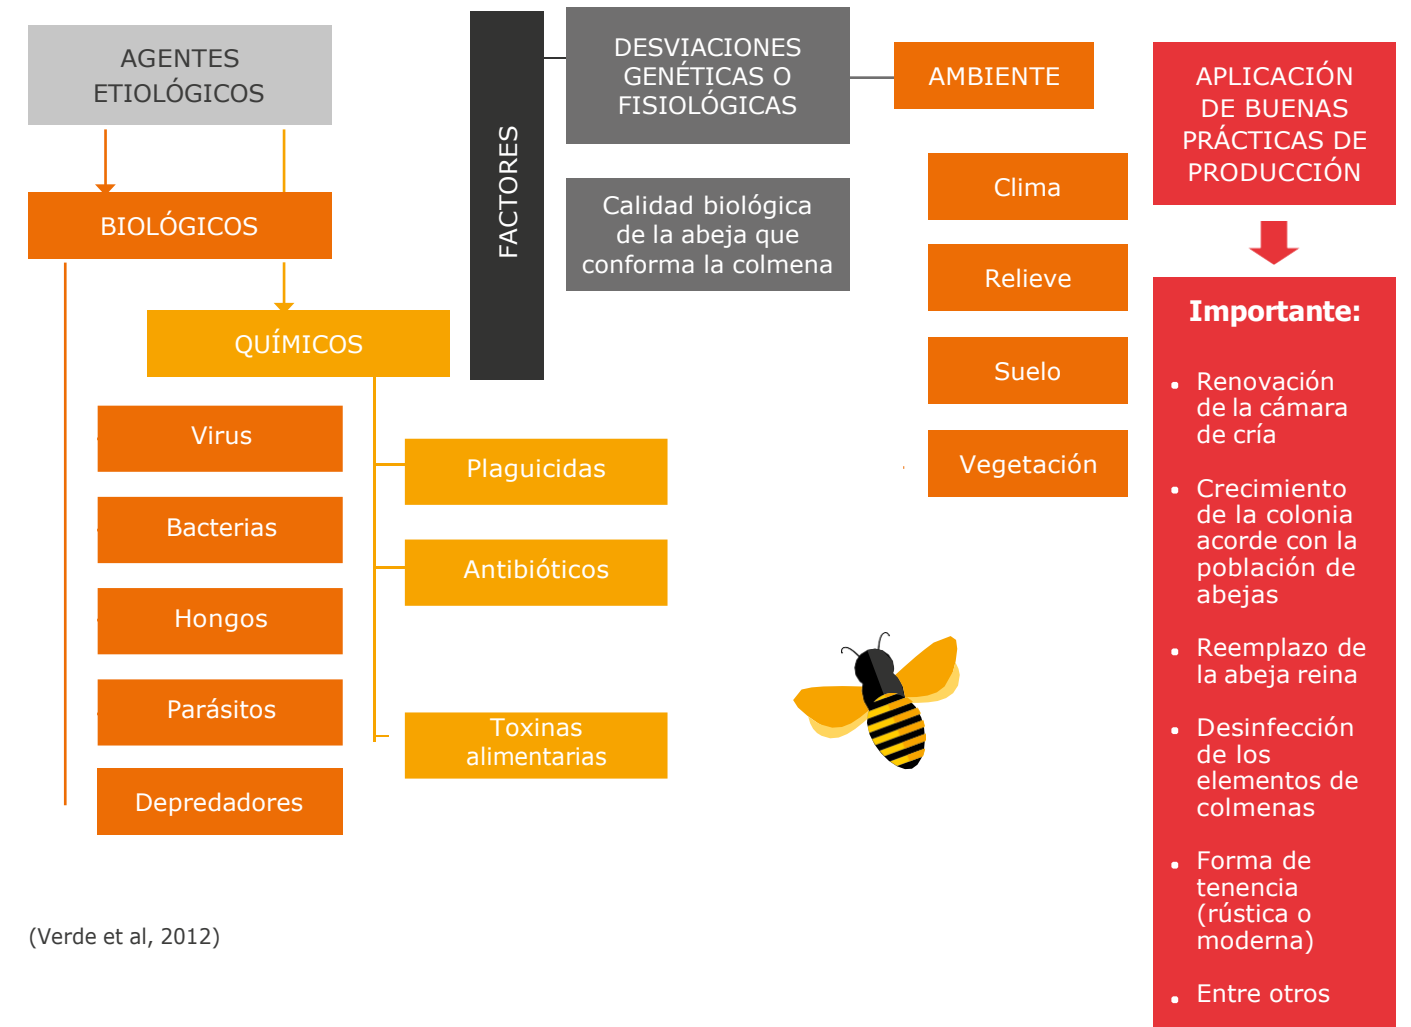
AGENTES ETIOLÓGICOS

BIOLÓGICOS

QUÍMICOS

Virus

Bacterias

Hongos

Parásitos

Depredadores

Plaguicidas

Antibióticos

Toxinas alimentarias

FACTORES

DESVIACIONES GENÉTICAS O FISIOLÓGICAS

Calidad biológica de la abeja que conforma la colmena

AMBIENTE

Clima

Relieve

Suelo

Vegetación

APLICACIÓN DE BUENAS PRÁCTICAS DE PRODUCCIÓN

Importante:

- Renovación de la cámara de cría
- Crecimiento de la colonia acorde con la población de abejas
- Reemplazo de la abeja reina
- Desinfección de los elementos de colmenas
- Forma de tenencia (rústica o moderna)
- Entre otros

(Verde et al, 2012)